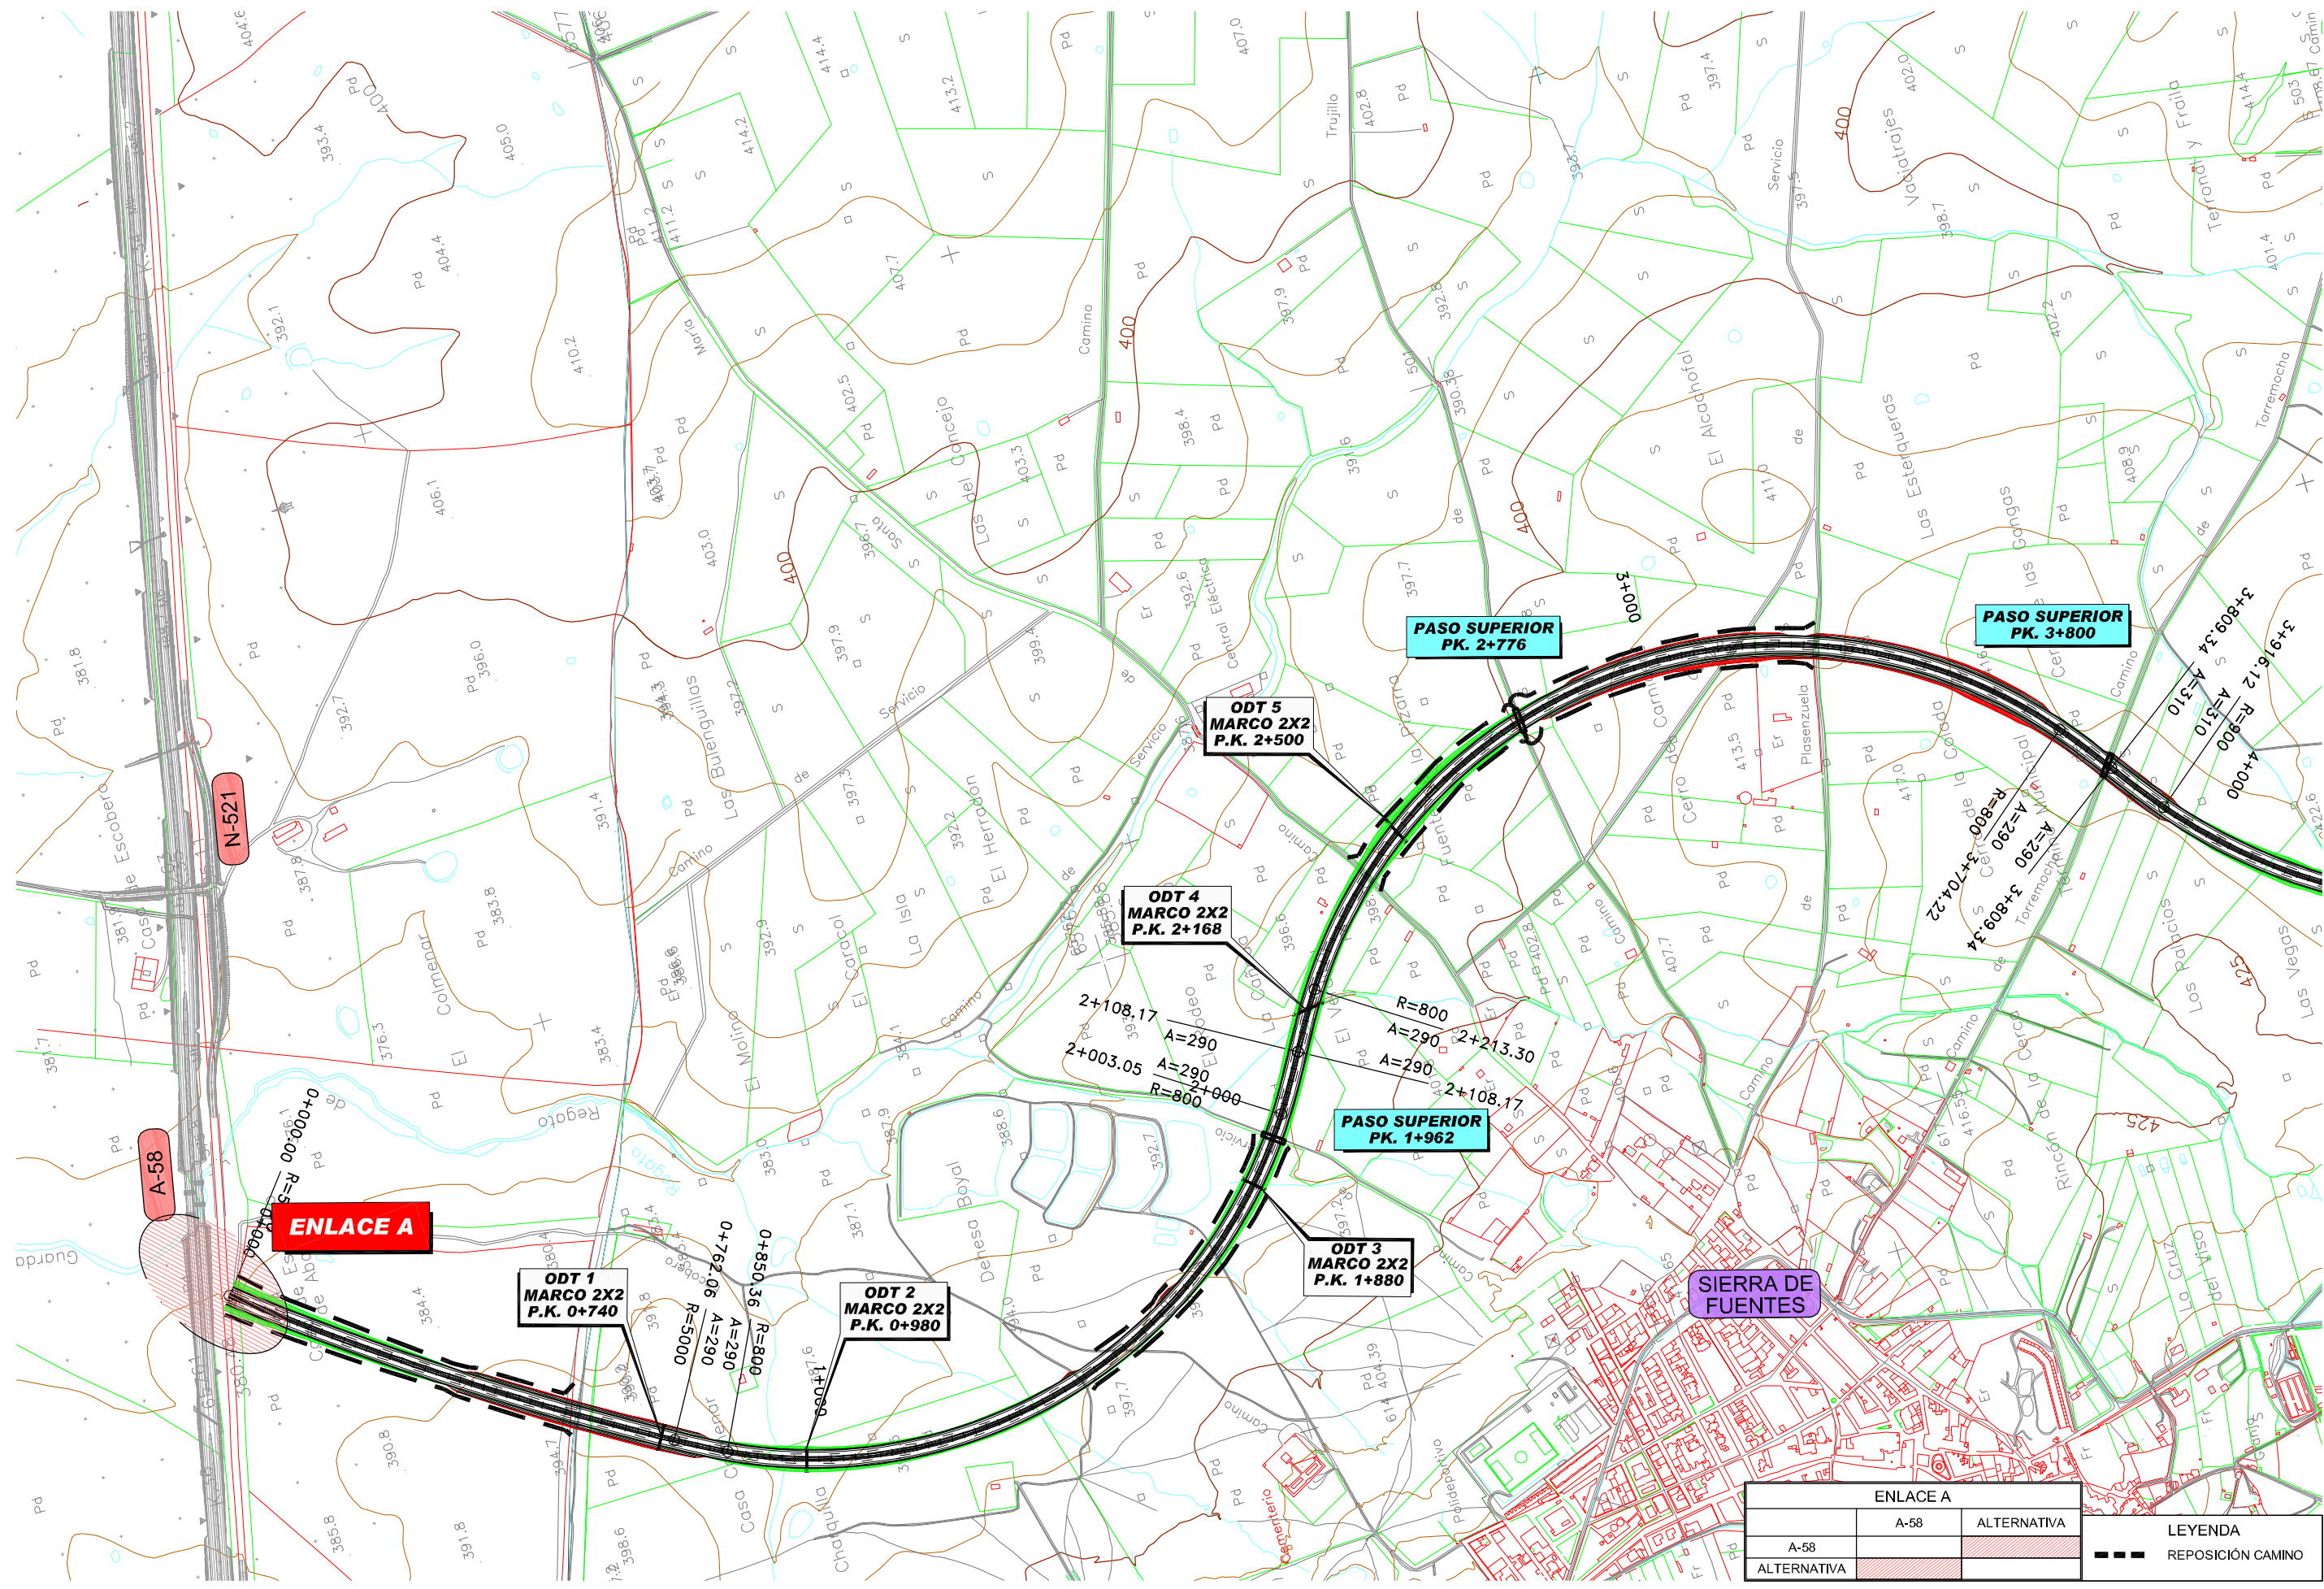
ENLACE A

ODT 1
MARCO 2X2
P.K. 0+740

ODT 2
MARCO 2X2
P.K. 0+980

ODT 3
MARCO 2X2
P.K. 1+880

ODT 4
MARCO 2X2
P.K. 2+168

ODT 5
MARCO 2X2
P.K. 2+500

PASO SUPERIOR
PK. 1+962

PASO SUPERIOR
PK. 2+776

PASO SUPERIOR
PK. 3+800

SIERRA DE FUENTES

A-58

N-521

0+000.00
0+762.06
0+850.36
R=5000
A=290
R=800
1+000
2+003.05
A=290
R=800
2+000
2+108.17
A=290
2+108.17
R=800
A=290
2+213.30
A=290
3+000
3+704.22
R=800
A=290
A=290
3+809.34
3+809.34
A=310
3+916.12
A=310
R=900
4+000

Las Buenguillas
El Caracol
La Isla
El Herradón
Colmenar
El Molino
Dehesa Boyal
Las Esterqueras
El Alcachofal
Las Gongas
Los Palacios
Las Vegas
Rincón de la Cerca
La Cruz
Los Vacíatrajes
Terrondo y Fraila
Torremocha
Plasenzuela
Central Eléctrica
Cementerio
Polideportivo
Regato
Camino
Servicio

| ENLACE A | A-58 | ALTERNATIVA |
|---|---|---|
| A-58 | | |
| ALTERNATIVA | | |

LEYENDA
REPOSICIÓN CAMINO